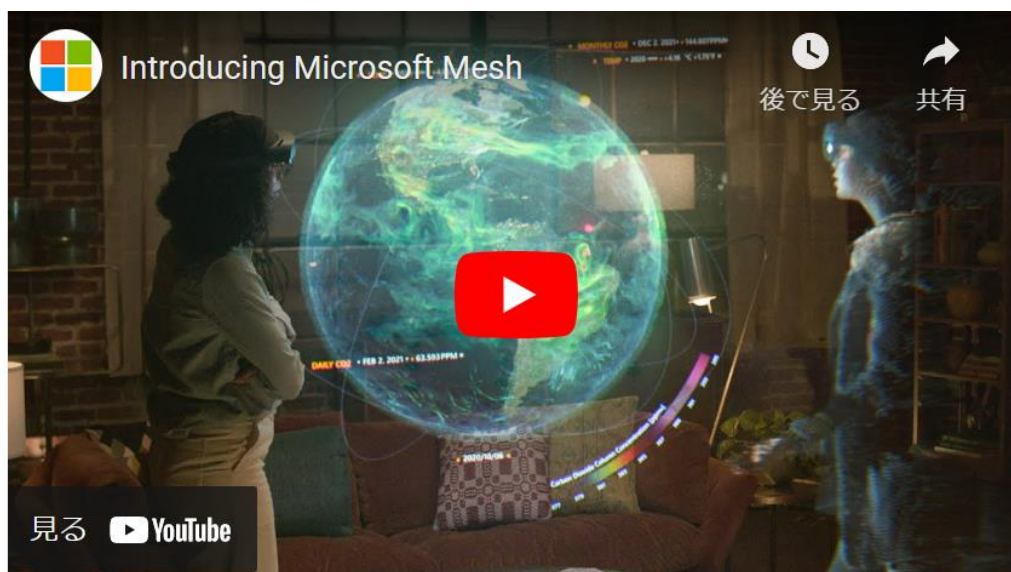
Introducing Microsoft Mesh

後で見る

共有

MONTHLY CO2 • DEC 2, 2021 • 144.607PPM

TEMP • 2020 • +4.16 °C +1.75 F

DAILY CO2 • FEB 2, 2021 • 63.593 PPM •

2020/10/08

Carbon Dioxide Column Concentration (ppm)

見る YouTube